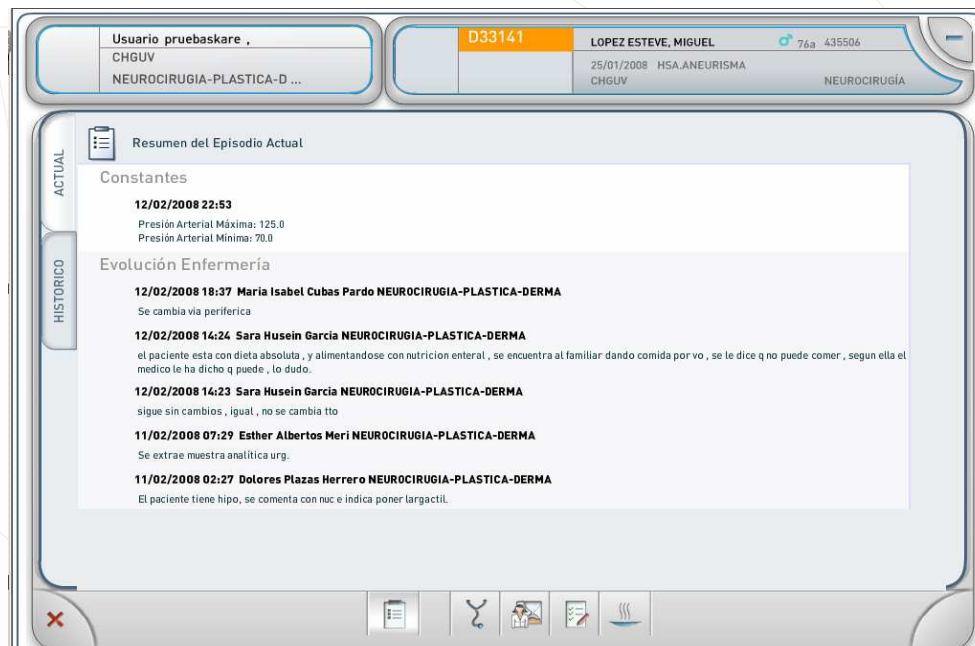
Usuario pruebaskare ,
CHGUV
NEUROCIRUGIA-PLASTICA-D ...

D33141

LOPEZ ESTEVE, MIGUEL
♂ 76a 435506
25/01/2008 HSA.ANEURISMA
CHGUV
NEUROCIRUGÍA

ACTUAL

HISTORICO

Resumen del Episodio Actual

Constantes

12/02/2008 22:53
Presión Arterial Máxima: 125.0
Presión Arterial Mínima: 70.0

Evolución Enfermería

12/02/2008 18:37 Maria Isabel Cubas Pardo NEUROCIRUGIA-PLASTICA-DERMA
Se cambia via periferica

12/02/2008 14:24 Sara Husein Garcia NEUROCIRUGIA-PLASTICA-DERMA
el paciente esta con dieta absoluta , y alimentandose con nutricion enteral , se encuentra al familiar dando comida por vo , se le dice q no puede comer , segun ella el medico le ha dicho q puede , lo dudo.

12/02/2008 14:23 Sara Husein Garcia NEUROCIRUGIA-PLASTICA-DERMA
sigue sin cambios , igual , no se cambia tto

11/02/2008 07:29 Esther Albertos Meri NEUROCIRUGIA-PLASTICA-DERMA
Se extrae muestra analítica urg.

11/02/2008 02:27 Dolores Plazas Herrero NEUROCIRUGIA-PLASTICA-DERMA
El paciente tiene hipo, se comenta con nuc e indica poner largactil.